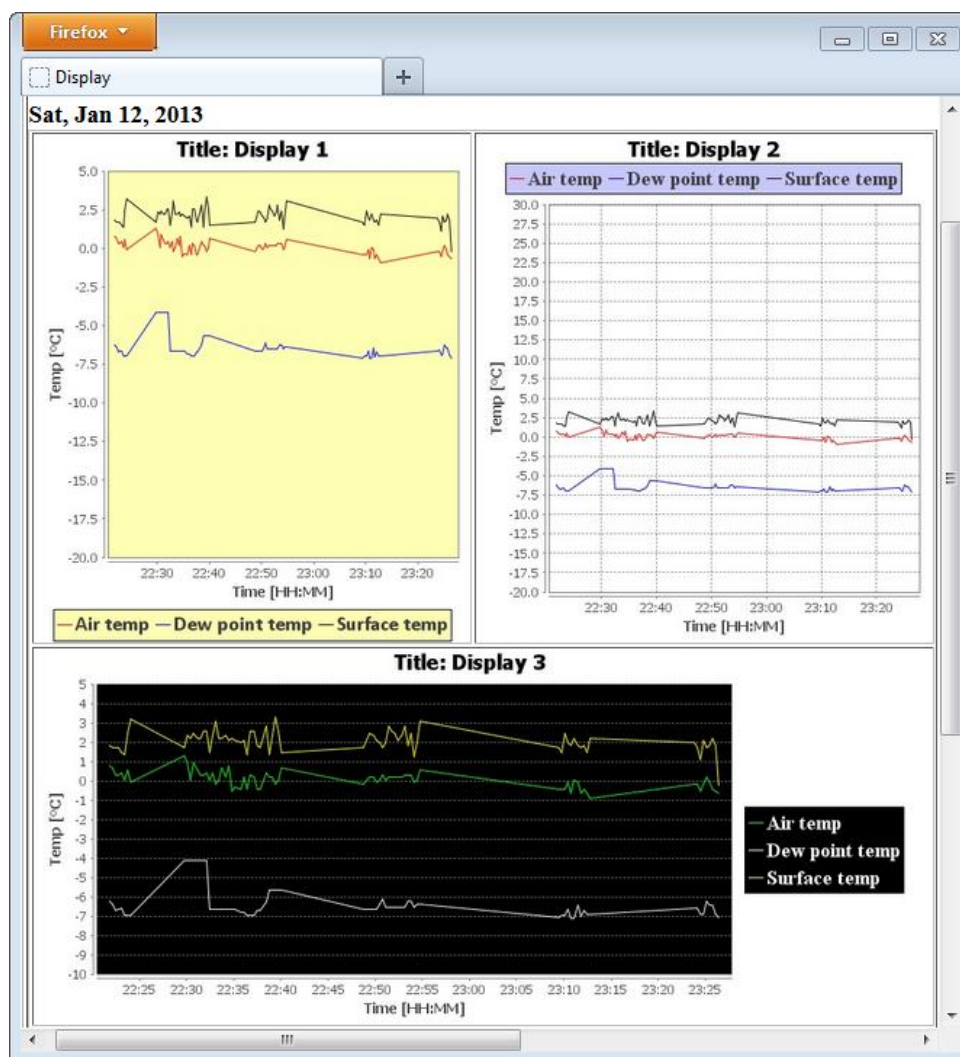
Firefox

Display

+

Sat, Jan 12, 2013

Title: Display 1

5.0
2.5
0.0
-2.5
-5.0
-7.5
-10.0
-12.5
-15.0
-17.5
-20.0

Temp [°C]

22:30 22:40 22:50 23:00 23:10 23:20

Time [HH:MM]

—Air temp —Dew point temp —Surface temp

Title: Display 2

—Air temp —Dew point temp —Surface temp

30.0
27.5
25.0
22.5
20.0
17.5
15.0
12.5
10.0
7.5
5.0
2.5
0.0
-2.5
-5.0
-7.5
-10.0
-12.5
-15.0
-17.5
-20.0

Temp [°C]

22:30 22:40 22:50 23:00 23:10 23:20

Time [HH:MM]

Title: Display 3

5
4
3
2
1
0
-1
-2
-3
-4
-5
-6
-7
-8
-9
-10

Temp [°C]

22:25 22:30 22:35 22:40 22:45 22:50 22:55 23:00 23:05 23:10 23:15 23:20 23:25

Time [HH:MM]

—Air temp
—Dew point temp
—Surface temp

III